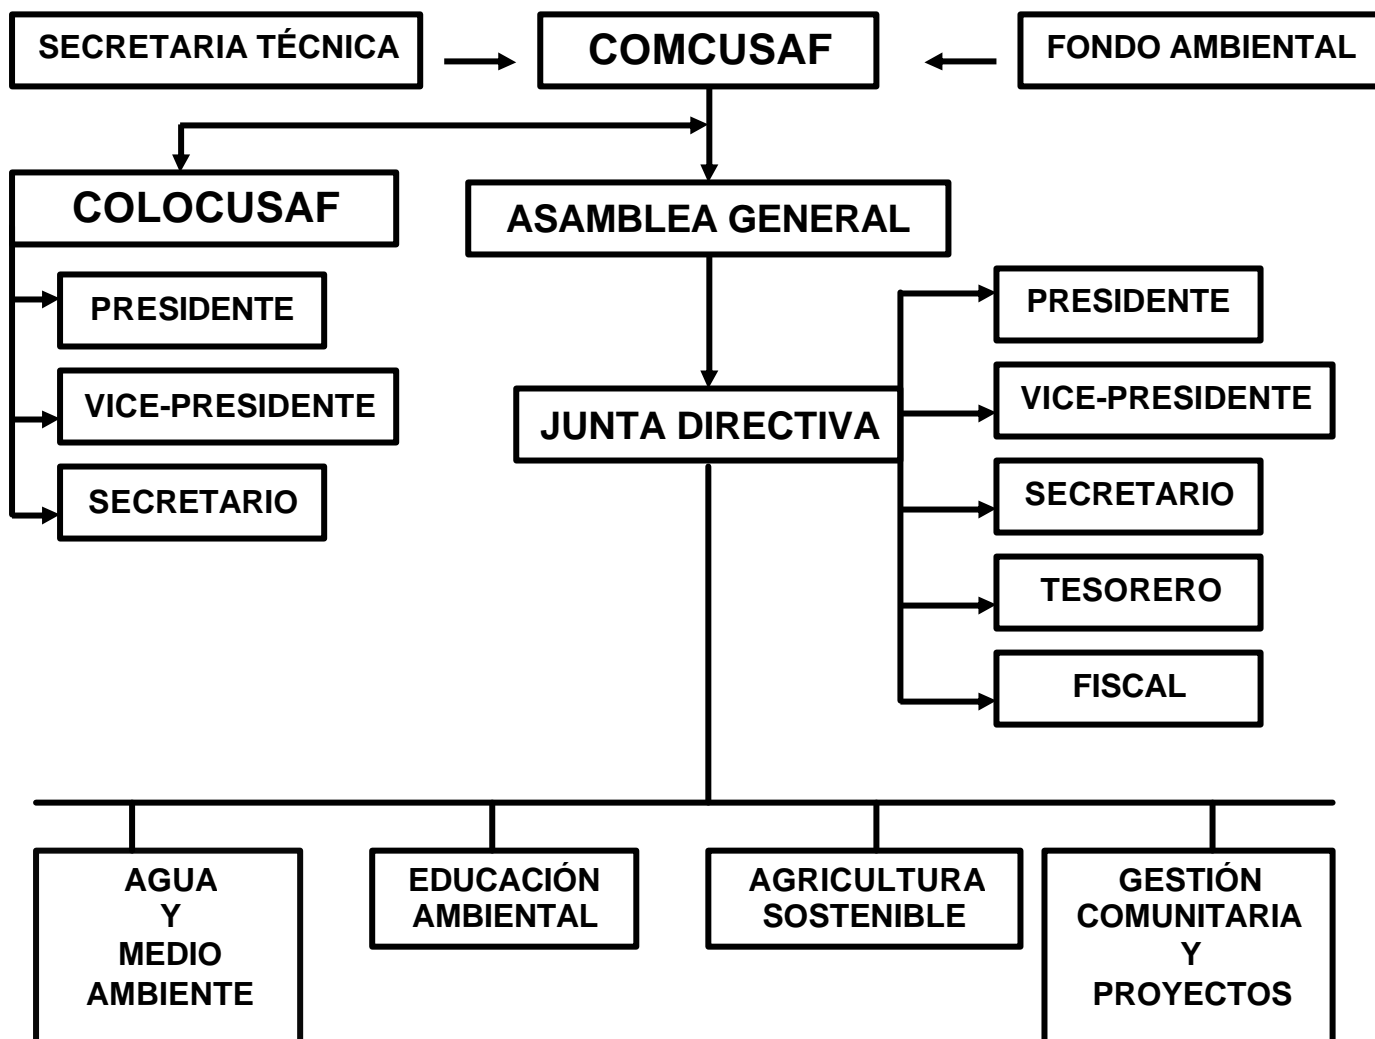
SECRETARIA TÉCNICA

COMCUSAF

FONDO AMBIENTAL

COLOCUSAF

PRESIDENTE

VICE-PRESIDENTE

SECRETARIO

ASAMBLEA GENERAL

JUNTA DIRECTIVA

PRESIDENTE

VICE-PRESIDENTE

SECRETARIO

TESORERO

FISCAL

AGUA Y MEDIO AMBIENTE

EDUCACIÓN AMBIENTAL

AGRICULTURA SOSTENIBLE

GESTIÓN COMUNITARIA Y PROYECTOS